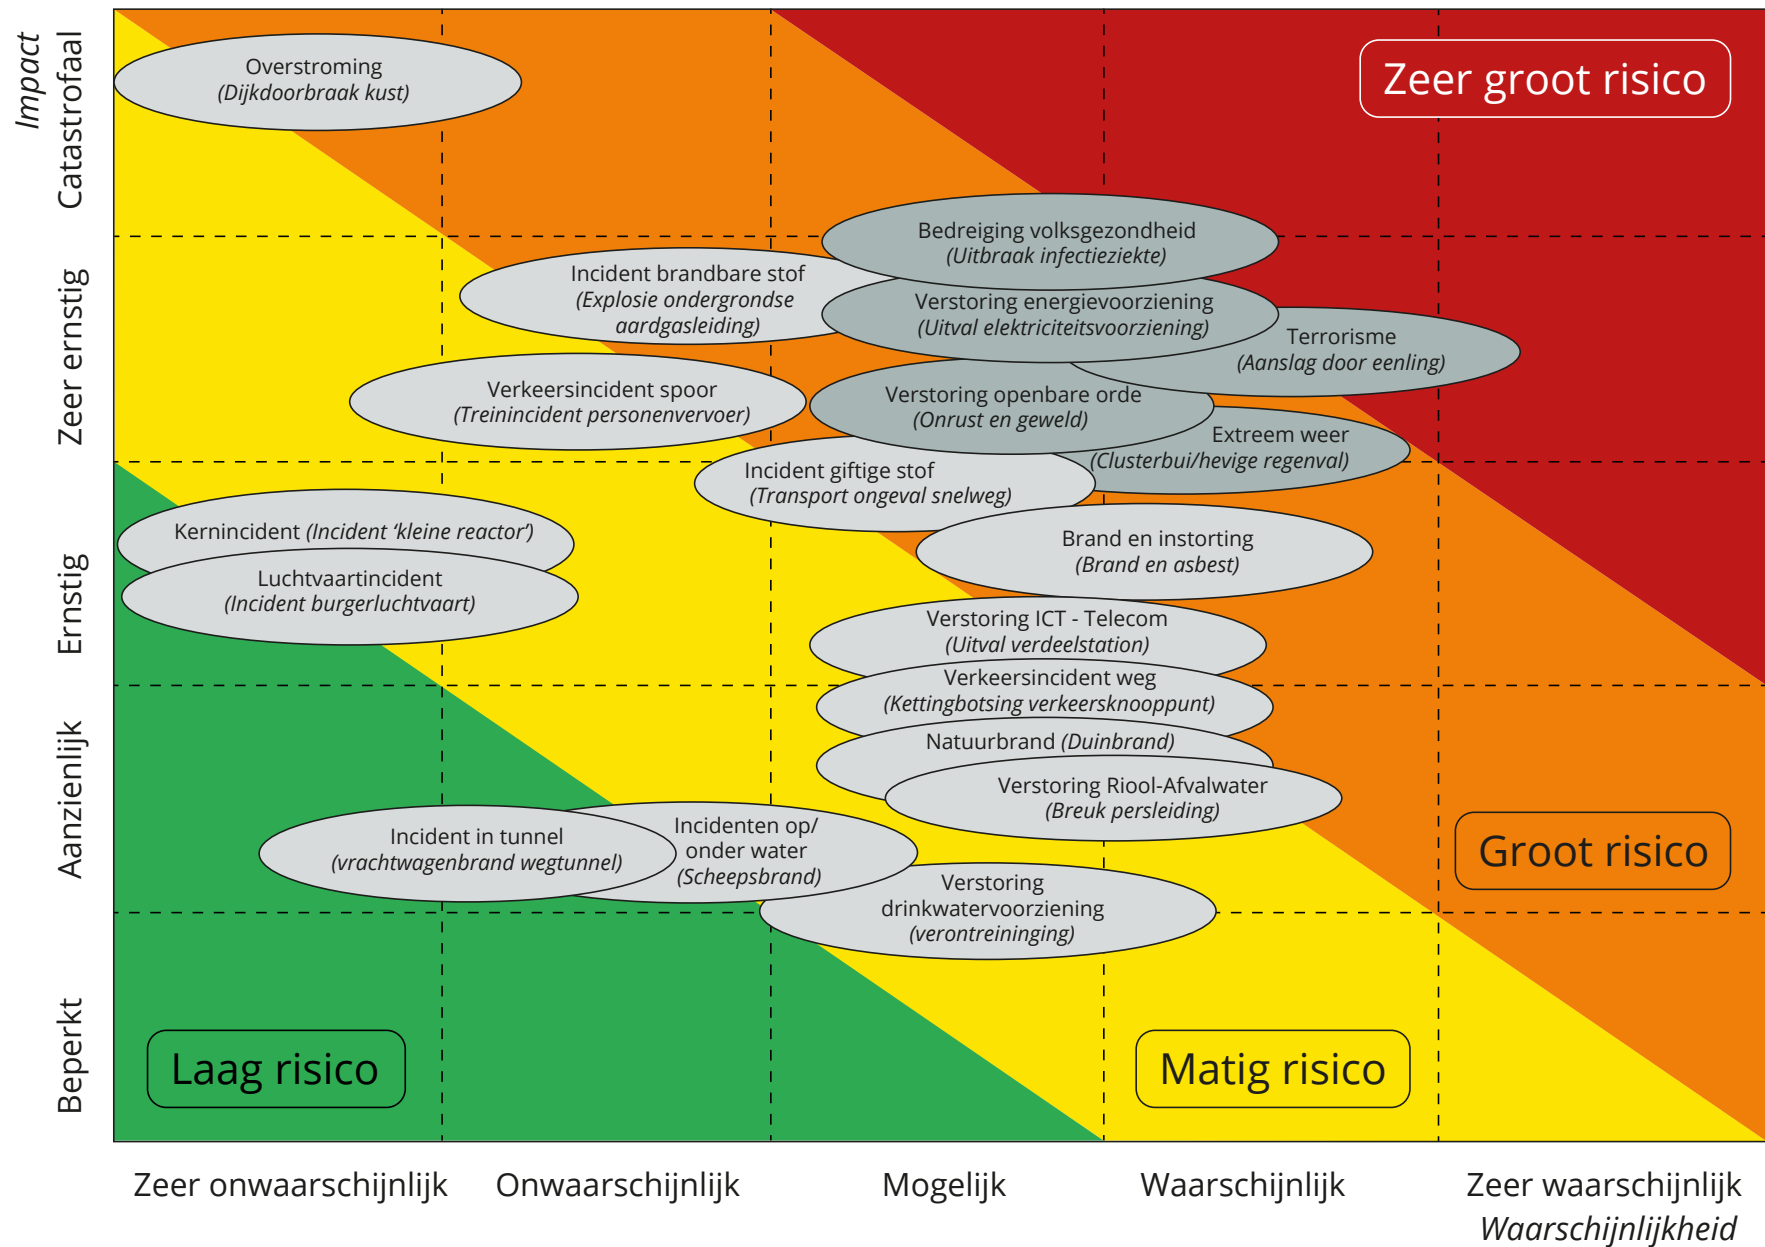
Impact

Catastrofaal

Zeer ernstig

Ernstig

Aanzienlijk

Beperkt

Zeer groot risico

Overstroming
(Dijkdoorbraak kust)

Bedreiging volksgezondheid
(Uitbraak infectieziekte)

Incident brandbare stof
(Explosie ondergrondse aardgasleiding)

Verstoring energievoorziening
(Uitval elektriciteitsvoorziening)

Terrorisme
(Aanslag door eenling)

Verkeersincident spoor
(Treinincident personenvervoer)

Verstoring openbare orde
(Onrust en geweld)

Extreem weer
(Clusterbui/hevige regenval)

Incident giftige stof
(Transport ongeval snelweg)

Kernincident (Incident 'kleine reactor')

Brand en instorting
(Brand en asbest)

Luchtvaartincident
(Incident burgerluchtvaart)

Verstoring ICT - Telecom
(Uitval verdeelstation)

Verkeersincident weg
(Kettingbotsing verkeersknooppunt)

Natuurbrand (Duinbrand)

Verstoring Riool-Afvalwater
(Breuk persleiding)

Incident in tunnel
(vrachtwagenbrand wegtunnel)

Incidenten op/ onder water
(Scheepsbrand)

Groot risico

Verstoring drinkwatervoorziening
(verontreininging)

Laag risico

Matig risico

Zeer onwaarschijnlijk

Onwaarschijnlijk

Mogelijk

Waarschijnlijk

Zeer waarschijnlijk

Waarschijnlijkheid